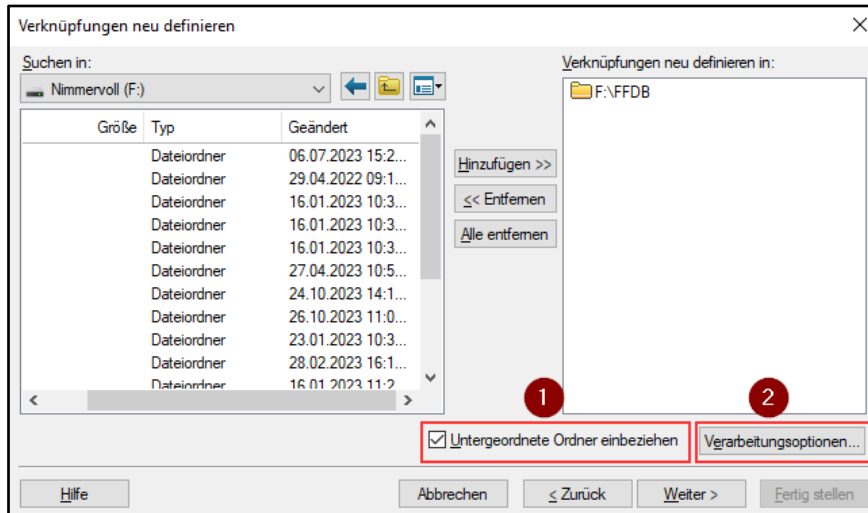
Verknüpfungen neu definieren

Suchen in:

Nimmervoll (F:)

| Größe | Typ | Geändert |
|---|---|---|
| | Dateiordner | 06.07.2023 15:2... |
| | Dateiordner | 29.04.2022 09:1... |
| | Dateiordner | 16.01.2023 10:3... |
| | Dateiordner | 16.01.2023 10:3... |
| | Dateiordner | 16.01.2023 10:3... |
| | Dateiordner | 27.04.2023 10:5... |
| | Dateiordner | 24.10.2023 14:1... |
| | Dateiordner | 26.10.2023 11:0... |
| | Dateiordner | 23.01.2023 10:3... |
| | Dateiordner | 28.02.2023 16:1... |
| | Dateiordner | 16.01.2023 11:2... |

Hinzufügen >>

<< Entfernen

Alle entfernen

Verknüpfungen neu definieren in:

F:\FFDB

1

2

Untergeordnete Ordner einbeziehen

Verarbeitungsoptionen...

Hilfe

Abbrechen

< Zurück

Weiter >

Fertig stellen